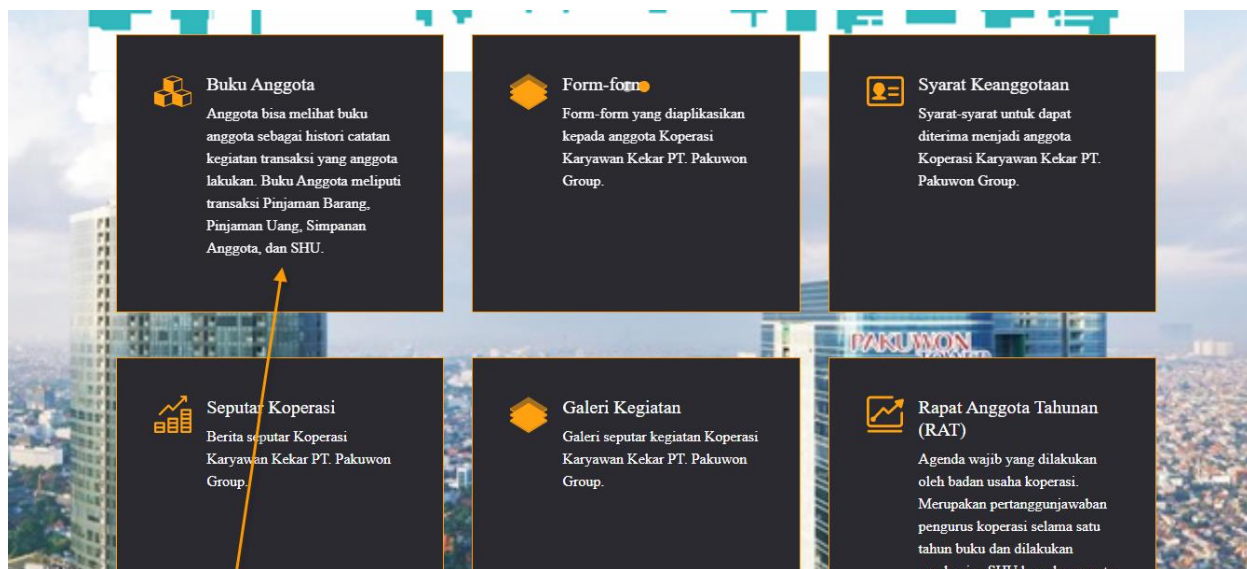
Buku Anggota
Anggota bisa melihat buku anggota sebagai histori catatan kegiatan transaksi yang anggota lakukan. Buku Anggota meliputi transaksi Pinjaman Barang, Pinjaman Uang, Simpanan Anggota, dan SHU.

Form-form
Form-form yang diaplikasikan kepada anggota Koperasi Karyawan Kekar PT. Pakuwon Group.

Syarat Keanggotaan
Syarat-syarat untuk dapat diterima menjadi anggota Koperasi Karyawan Kekar PT. Pakuwon Group.

PAKUWON

Seputar Koperasi
Berita seputar Koperasi Karyawan Kekar PT. Pakuwon Group.

Galeri Kegiatan
Galeri seputar kegiatan Koperasi Karyawan Kekar PT. Pakuwon Group.

Rapat Anggota Tahunan (RAT)
Agenda wajib yang dilakukan oleh badan usaha koperasi. Merupakan pertanggunjawaban pengurus koperasi selama satu tahun buku dan dilakukan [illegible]